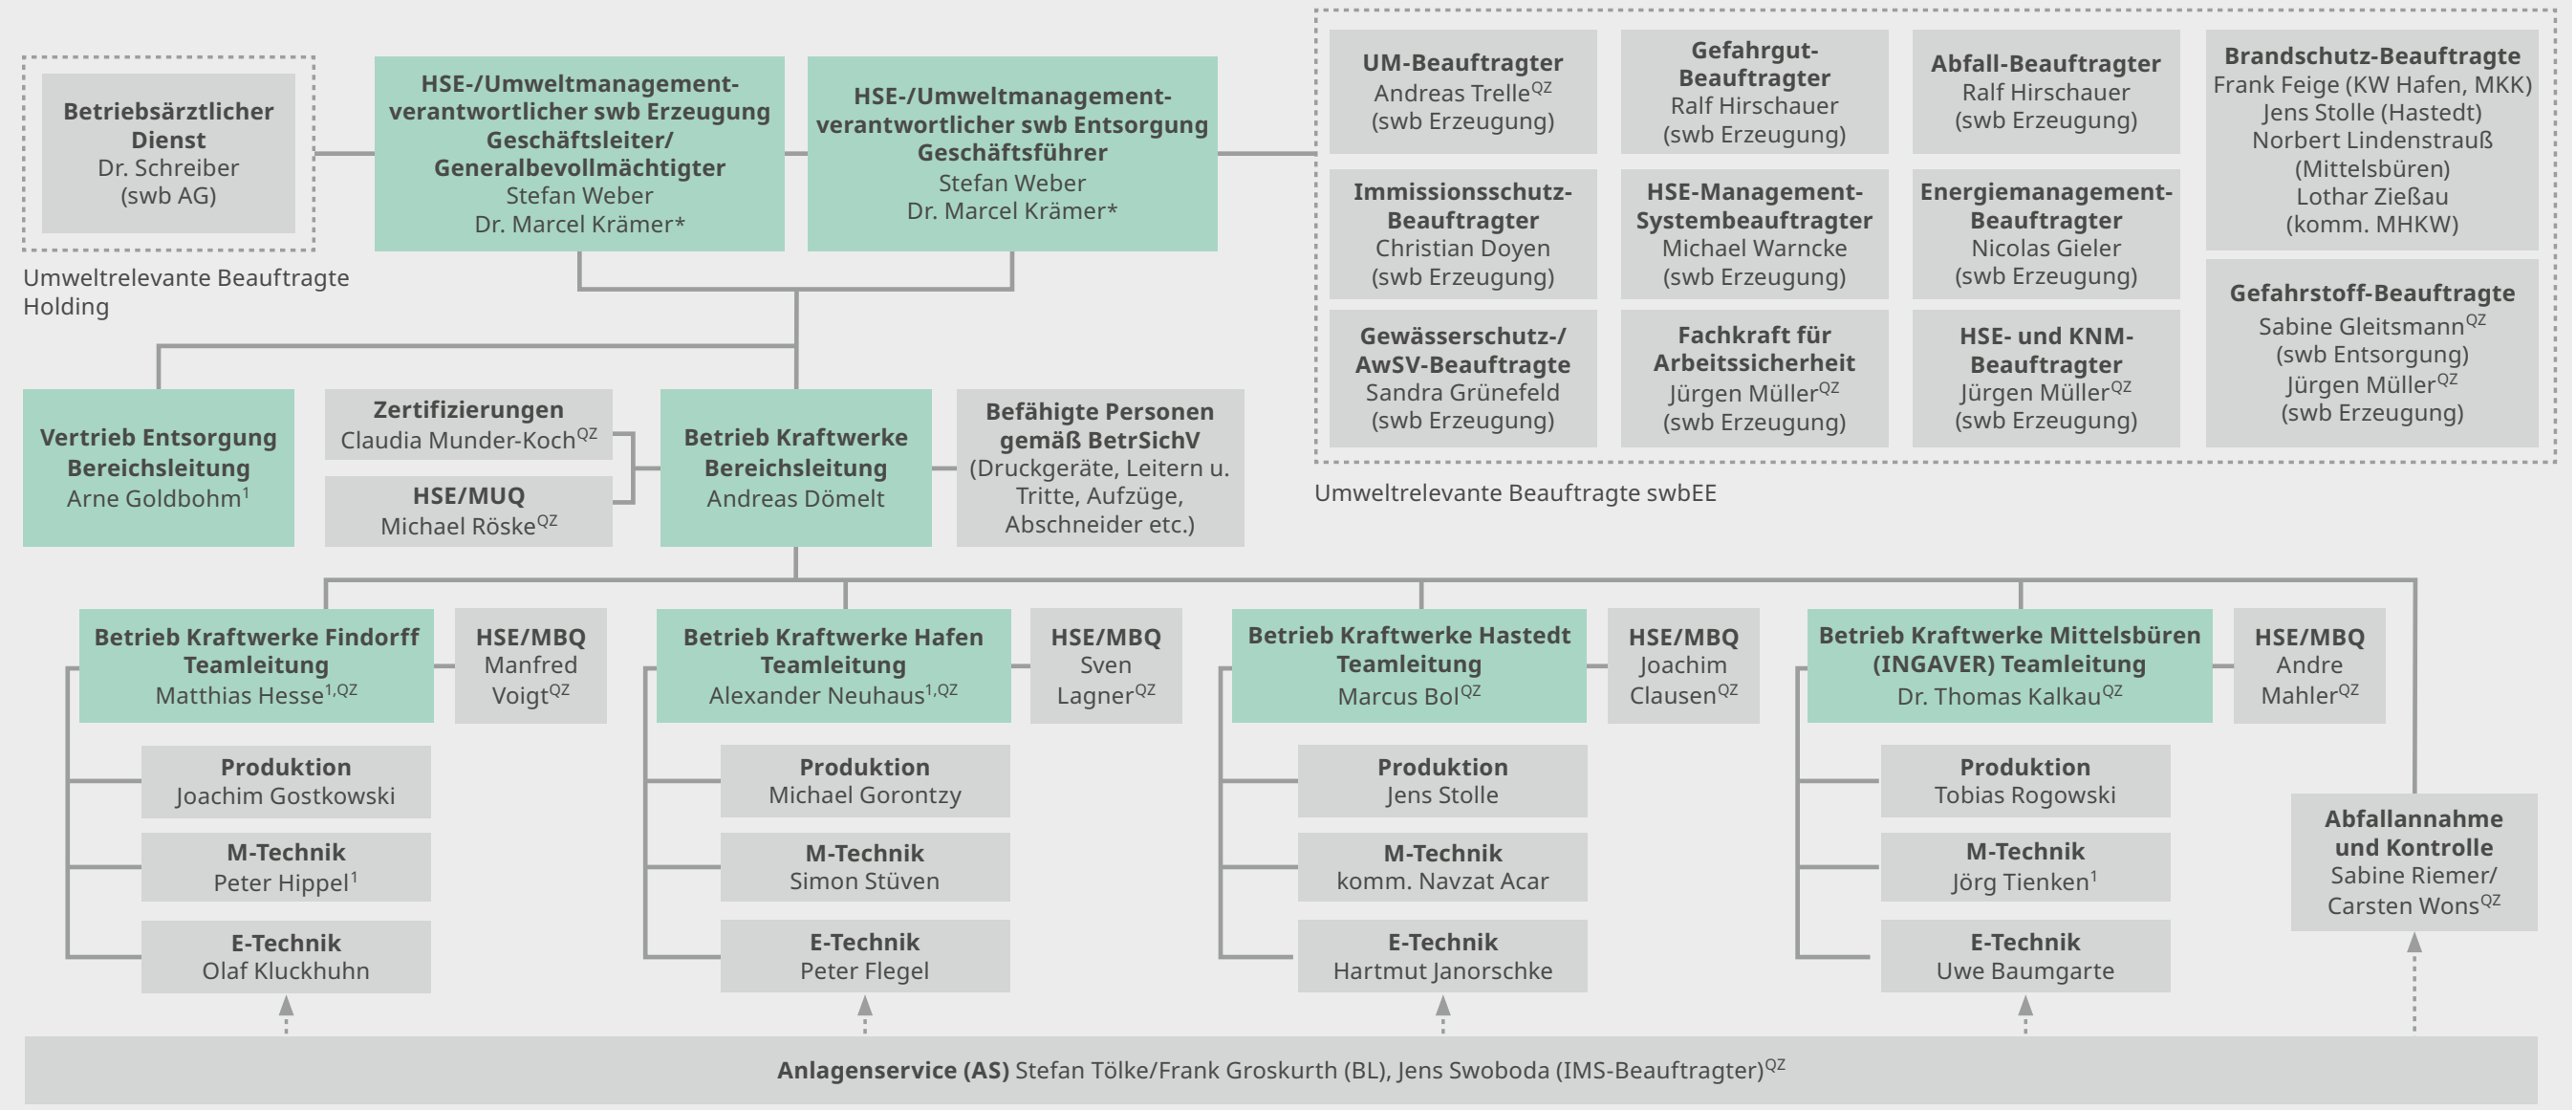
Betriebsärztlicher Dienst
Dr. Schreiber
(swb AG)

Umweltrelevante Beauftragte Holding

HSE-/Umweltmanagement-verantwortlicher swb Erzeugung
Geschäftsleiter/ Generalbevollmächtigter
Stefan Weber
Dr. Marcel Krämer*

HSE-/Umweltmanagement-verantwortlicher swb Entsorgung
Geschäftsführer
Stefan Weber
Dr. Marcel Krämer*

UM-Beauftragter
Andreas Trelle$^{QZ}$
(swb Erzeugung)

Gefahrgut-Beauftragter
Ralf Hirschauer
(swb Erzeugung)

Abfall-Beauftragter
Ralf Hirschauer
(swb Erzeugung)

Brandschutz-Beauftragte
Frank Feige (KW Hafen, MKK)
Jens Stolle (Hastedt)
Norbert Lindenstrauß (Mittelsbüren)
Lothar Zießau (komm. MHKW)

Immissionsschutz-Beauftragter
Christian Doyen
(swb Erzeugung)

HSE-Management-Systembeauftragter
Michael Warncke
(swb Erzeugung)

Energiemanagement-Beauftragter
Nicolas Gieler
(swb Erzeugung)

Gefahrstoff-Beauftragte
Sabine Gleitsmann$^{QZ}$
(swb Entsorgung)
Jürgen Müller$^{QZ}$
(swb Erzeugung)

Gewässerschutz-/ AwSV-Beauftragte
Sandra Grünefeld
(swb Erzeugung)

Fachkraft für Arbeitssicherheit
Jürgen Müller$^{QZ}$
(swb Erzeugung)

HSE- und KNM-Beauftragter
Jürgen Müller$^{QZ}$
(swb Erzeugung)

Umweltrelevante Beauftragte swbEE

Vertrieb Entsorgung
Bereichsleitung
Arne Goldbohm$^{1}$

Zertifizierungen
Claudia Munder-Koch$^{QZ}$

HSE/MUQ
Michael Röske$^{QZ}$

Betrieb Kraftwerke
Bereichsleitung
Andreas Dömelt

Befähigte Personen gemäß BetrSichV
(Druckgeräte, Leitern u. Tritte, Aufzüge, Abschneider etc.)

Betrieb Kraftwerke Findorff
Teamleitung
Matthias Hesse$^{1,QZ}$

HSE/MBQ
Manfred Voigt$^{QZ}$

Produktion
Joachim Gostkowski

M-Technik
Peter Hippel$^{1}$

E-Technik
Olaf Kluckhuhn

Betrieb Kraftwerke Hafen
Teamleitung
Alexander Neuhaus$^{1,QZ}$

HSE/MBQ
Sven Lagner$^{QZ}$

Produktion
Michael Gorontzy

M-Technik
Simon Stüven

E-Technik
Peter Flegel

Betrieb Kraftwerke Hastedt
Teamleitung
Marcus Bol$^{QZ}$

HSE/MBQ
Joachim Clausen$^{QZ}$

Produktion
Jens Stolle

M-Technik
komm. Navzat Acar

E-Technik
Hartmut Janorschke

Betrieb Kraftwerke Mittelsbüren (INGAVER) Teamleitung
Dr. Thomas Kalkau$^{QZ}$

HSE/MBQ
Andre Mahler$^{QZ}$

Produktion
Tobias Rogowski

M-Technik
Jörg Tienken$^{1}$

E-Technik
Uwe Baumgarte

Abfallannahme und Kontrolle
Sabine Riemer/ Carsten Wons$^{QZ}$

Anlagenservice (AS) Stefan Tölke/Frank Groskurth (BL), Jens Swoboda (IMS-Beauftragter)$^{QZ}$